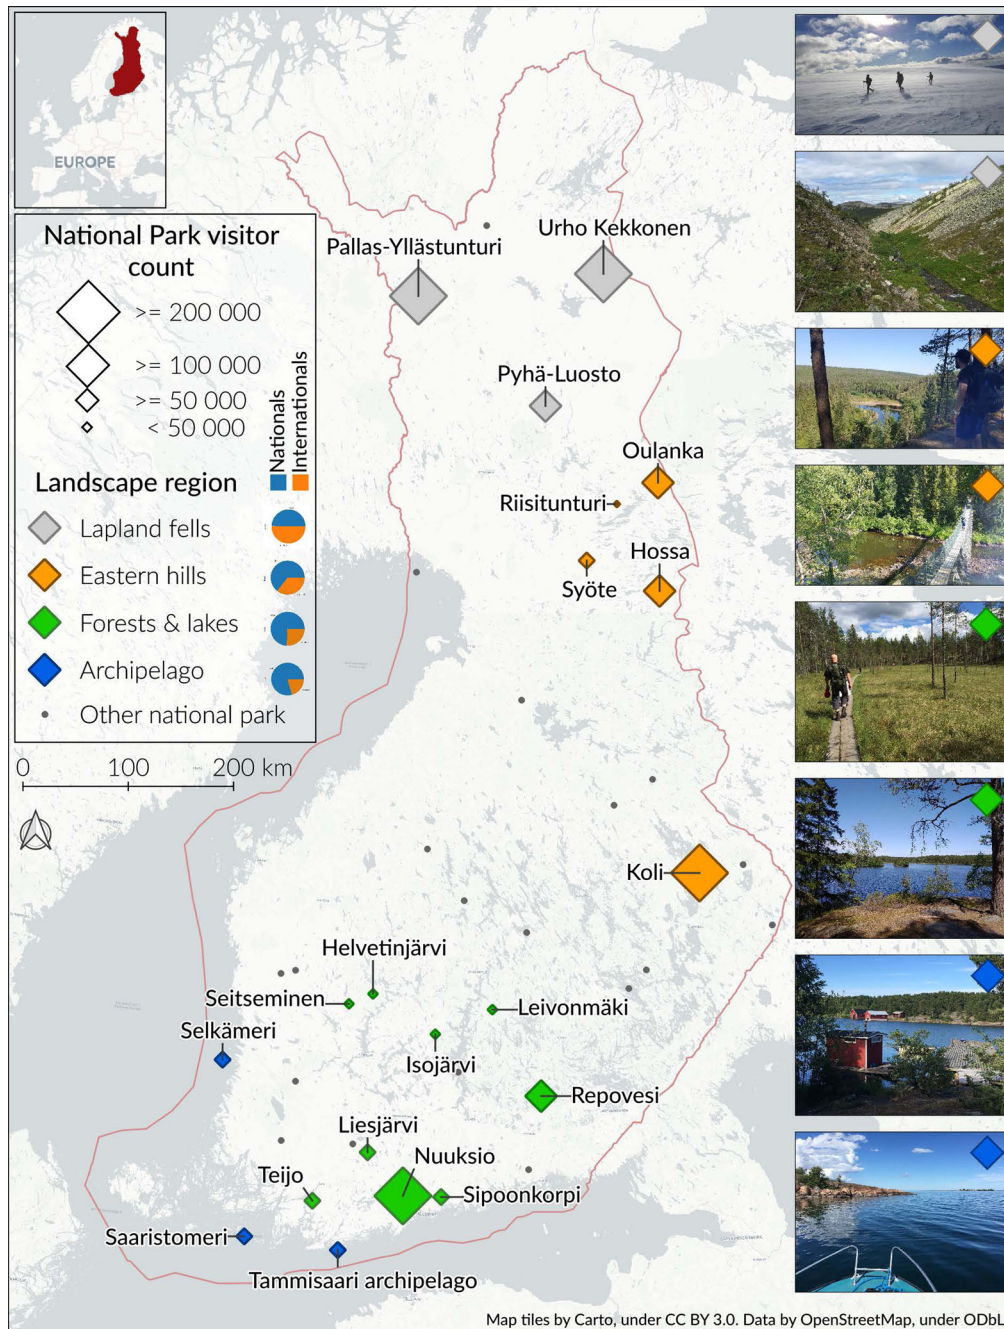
EUROPE

National Park visitor count
>= 200 000
>= 100 000
>= 50 000
< 50 000

Nationals
Internationals

Landscape region
Lapland fells
Eastern hills
Forests & lakes
Archipelago
Other national park

0 100 200 km

Pallas-Yllästunturi
Urho Kekkonen
Pyhä-Luosto
Oulanka
Riisitunturi
Hossa
Syöte
Koli
Helvetinjärvi
Seitseminen
Leivonmäki
Selkämeri
Isojärvi
Repovesi
Liesjärvi
Nuuksio
Teijo
Sipoonkorpi
Saaristomeri
Tammisaari archipelago

Map tiles by Carto, under CC BY 3.0. Data by OpenStreetMap, under ODbL